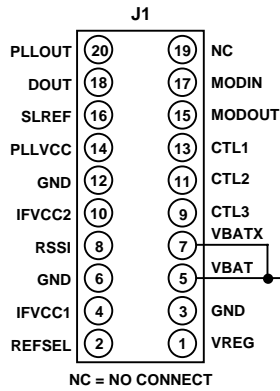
J1

| | | | |
|---|---|---|---|
| PLLOUT | 20 | 19 | NC |
| DOUT | 18 | 17 | MODIN |
| SLREF | 16 | 15 | MODOUT |
| PLLVCC | 14 | 13 | CTL1 |
| GND | 12 | 11 | CTL2 |
| IFVCC2 | 10 | 9 | CTL3 |
| RSSI | 8 | 7 | VBATX |
| GND | 6 | 5 | VBAT |
| IFVCC1 | 4 | 3 | GND |
| REFSEL | 2 | 1 | VREG |

NC = NO CONNECT